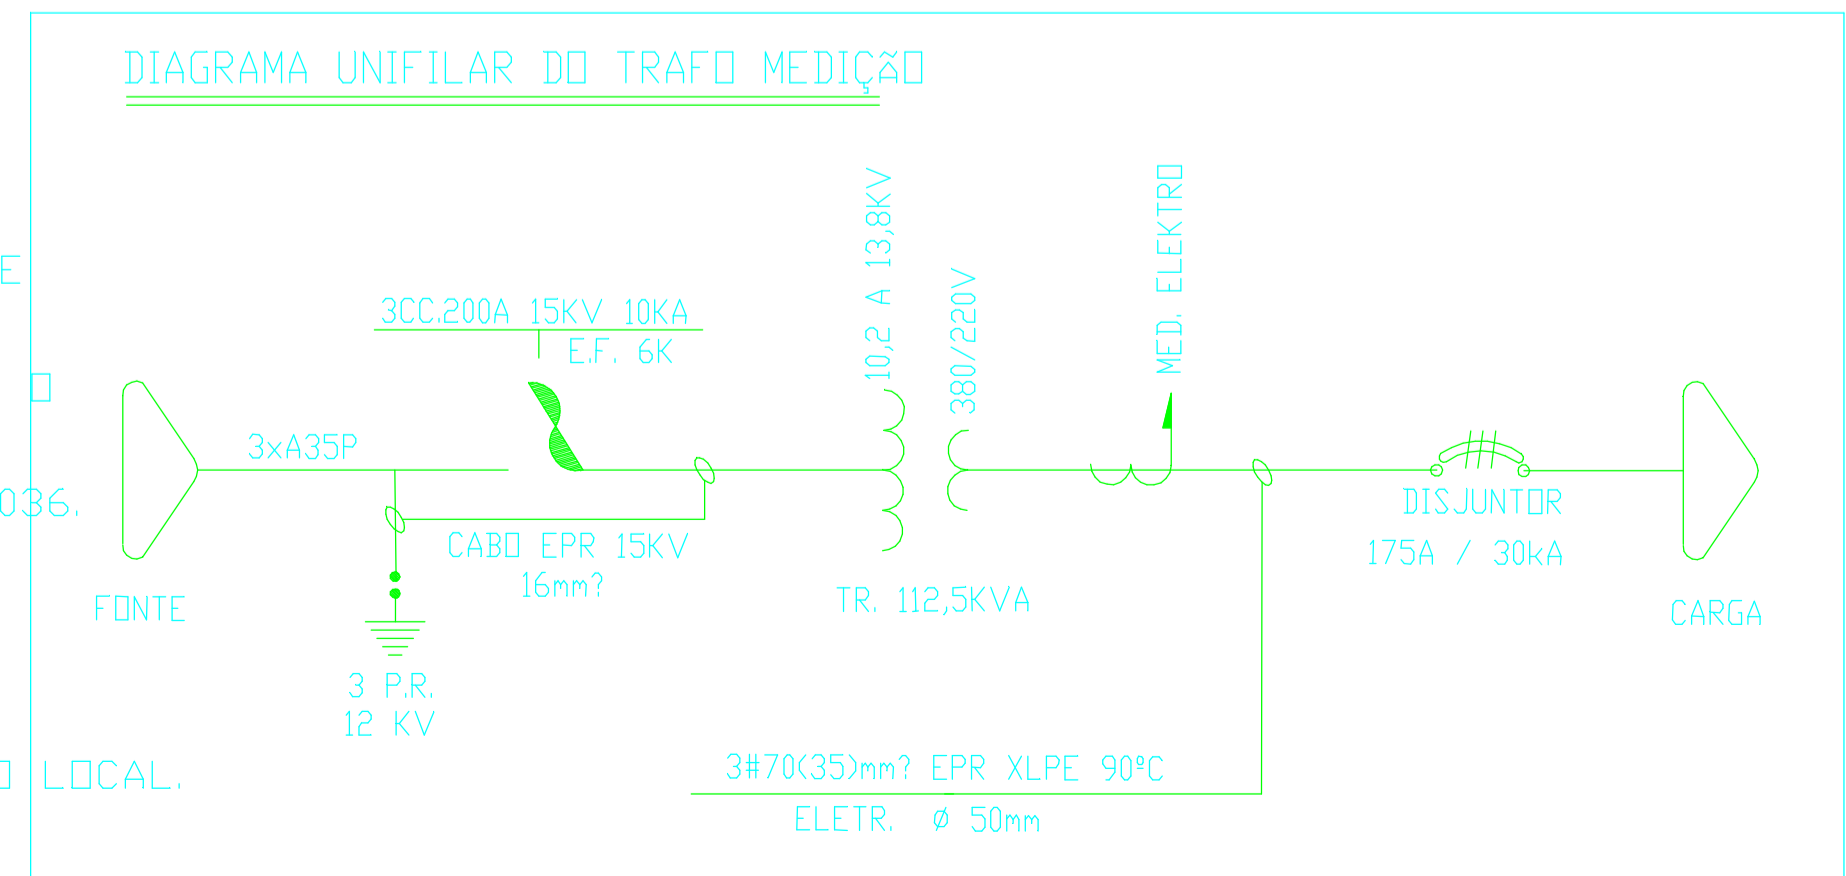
DIAGRAMA UNIFILAR DO TRAFO MEDIÇÃO

E

036.

O LOCAL.

3CC.200A 15KV 10KA
E.F. 6K

3xA35P

FONTE

CABO EPR 15KV
16mm?

3 P.R.
12 KV

10,2 A 13,8KV

380/220V

TR. 112,5KVA

MED. ELEKTRO

DISJUNTOR
175A / 30kA

CARGA

3#70(35)mm? EPR XLPE 90ºC
ELETR. ø 50mm